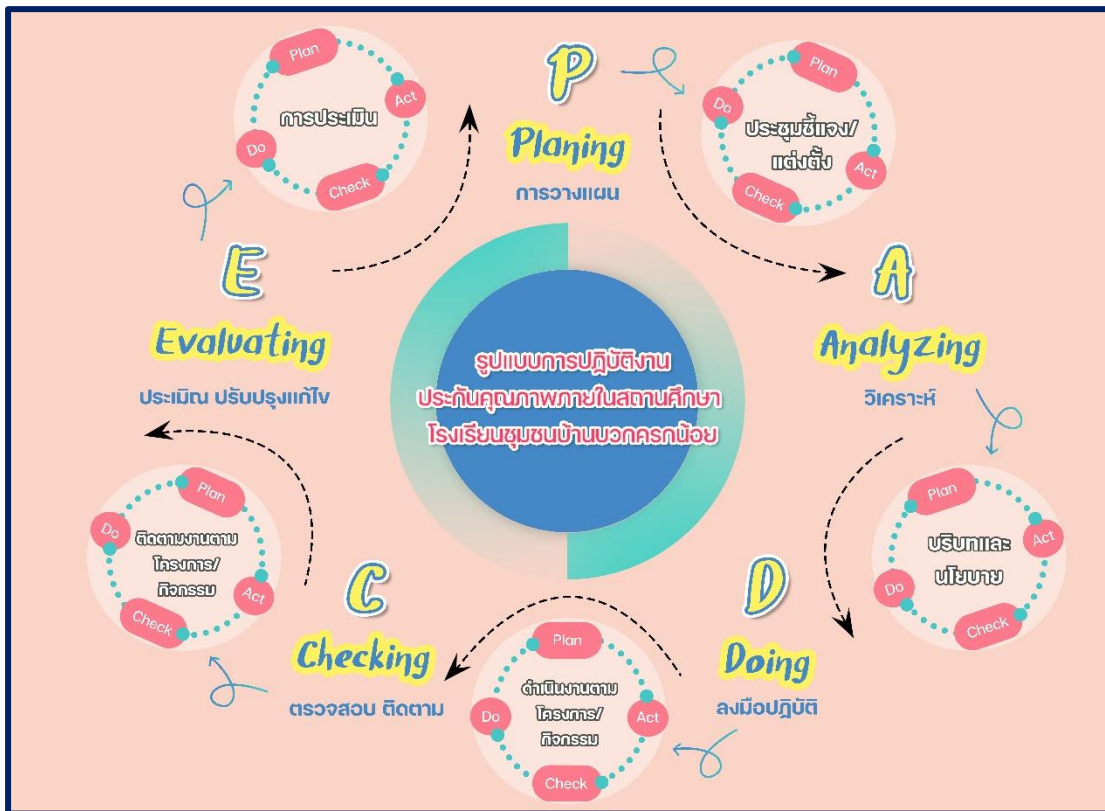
Plan
Act
การประเมิน
Do
Check

P
Planing
การวางแผน

Plan
Do
ประชุมชี้แจง/แต่งตั้ง
Act
Check

E
Evaluating
ประเมิน ปรับปรุงแก้ไข

รูปแบบการปฏิบัติงาน
ประกันคุณภาพภายในสถานศึกษา
โรงเรียนชุมชนบ้านบวกครกน้อย

A
Analyzing
วิเคราะห์

Plan
Do
ติดตามงานตามโครงการ/กิจกรรม
Act
Check

Plan
บริบทและนโยบาย
Act
Do
Check

C
Checking
ตรวจสอบ ติดตาม

Plan
ดำเนินงานตามโครงการ/กิจกรรม
Do
Act
Check

D
Doing
ลงมือปฏิบัติ